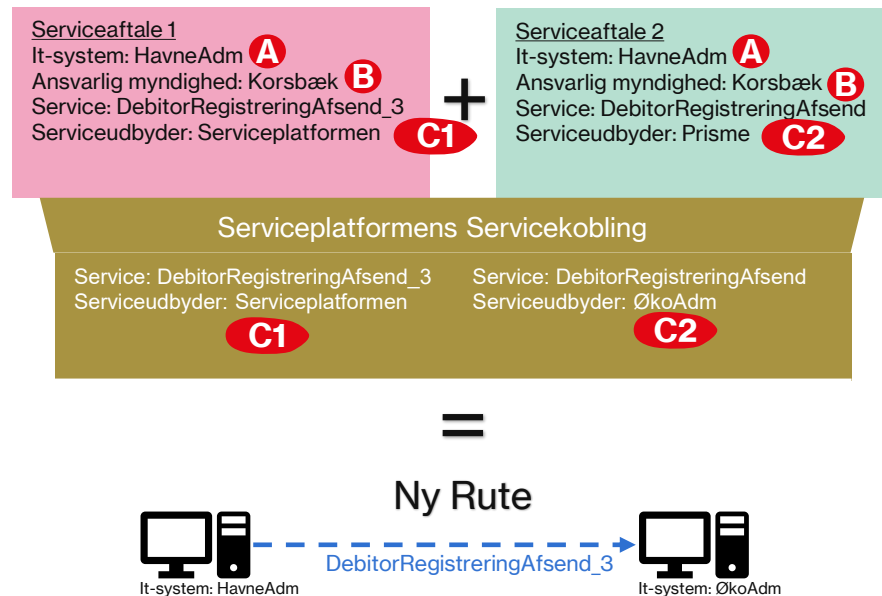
Serviceaftale 1
It-system: HavneAdm A
Ansvarlig myndighed: Korsbæk B
Service: DebitorRegistreringAfsend_3
Serviceudbyder: Serviceplatformen C1

+

Serviceaftale 2
It-system: HavneAdm A
Ansvarlig myndighed: Korsbæk B
Service: DebitorRegistreringAfsend
Serviceudbyder: Prisme C2

Serviceplatformens Servicekobling

Service: DebitorRegistreringAfsend_3
Serviceudbyder: Serviceplatformen
C1

Service: DebitorRegistreringAfsend
Serviceudbyder: ØkoAdm
C2

=

Ny Rute

It-system: HavneAdm
DebitorRegistreringAfsend_3
It-system: ØkoAdm